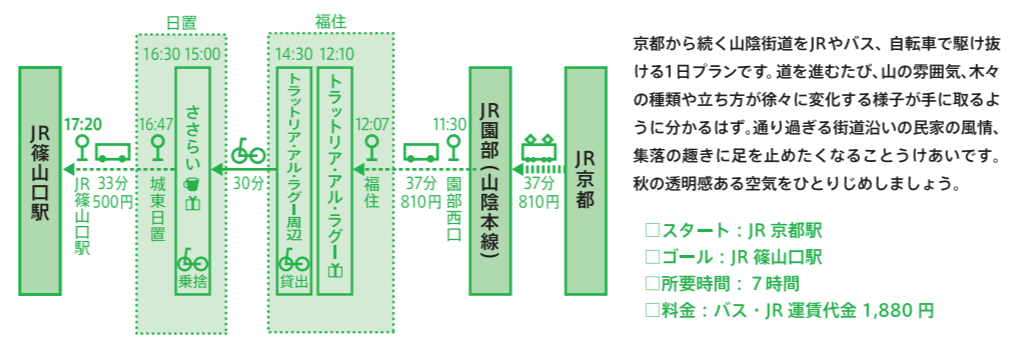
日置

福住

JR篠山口駅

17:20

JR篠山口駅

33分 500円

16:47

城東日置

16:30 15:00

ささらい

乗捨

30分

14:30 12:10

トラットリア・アル・ラグー周辺

貸出

トラットリア・アル・ラグー

12:07

福住

11:30

37分 810円

園部西口

JR園部(山陰本線)

37分 810円

JR京都

京都から続く山陰街道をJRやバス、自転車で駆け抜ける1日プランです。道を進むたび、山の雰囲気、木々の種類や立ち方が徐々に変化する様子が手に取るように分かるはず。通り過ぎる街道沿いの民家の風情、集落の趣きに足を止めたくなることうけあいです。秋の透明感ある空気をひとりじめしましょう。

□スタート：JR 京都駅
□ゴール：JR 篠山口駅
□所要時間：7時間
□料金：バス・JR 運賃代金 1,880 円